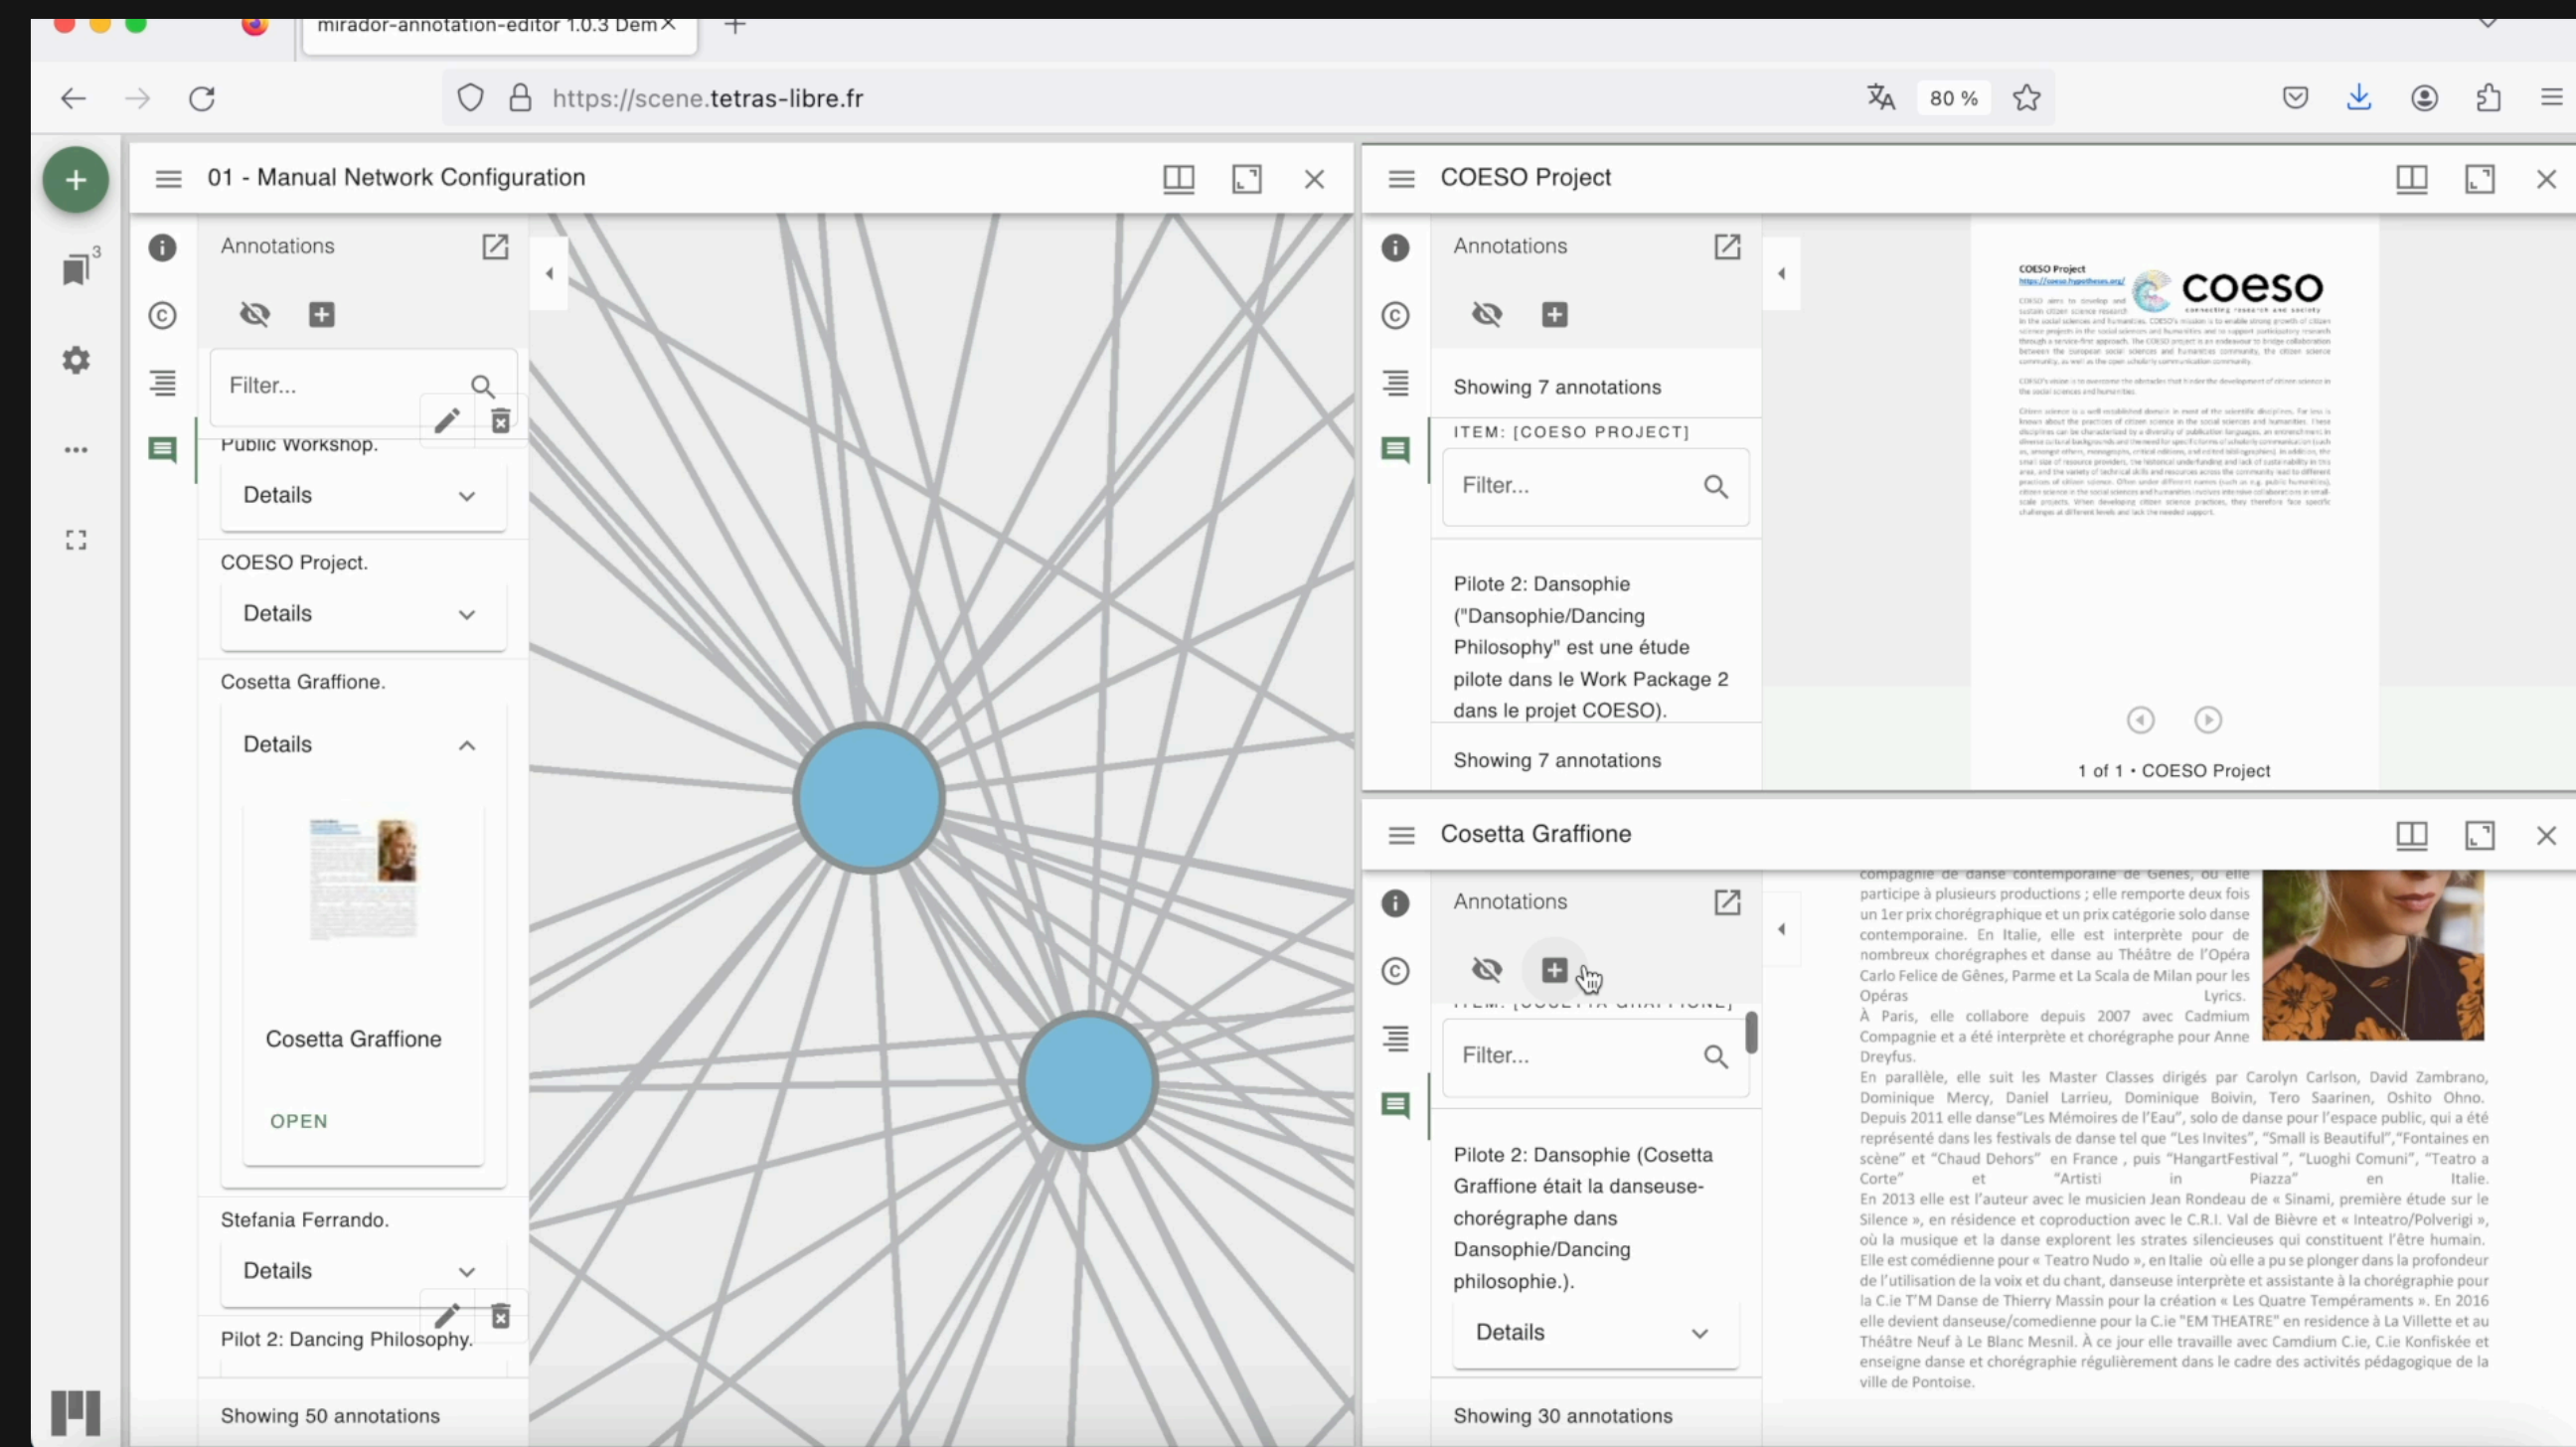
mirador-annotation-editor 1.0.3 Dem

https://scene.tetras-libre.fr

80 %

3

01 - Manual Network Configuration

Annotations

Filter...

Public Workshop.

Details

COESO Project.

Details

Cosetta Graffione.

Details

Cosetta Graffione

OPEN

Stefania Ferrando.

Details

Pilot 2: Dancing Philosophy.

Showing 50 annotations

COESO Project

Annotations

Showing 7 annotations

ITEM: [COESO PROJECT]

Filter...

Pilote 2: Dansophie ("Dansophie/Dancing Philosophy" est une étude pilote dans le Work Package 2 dans le projet COESO).

Showing 7 annotations

COESO Project

coeso

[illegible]

1 of 1 • COESO Project

Cosetta Graffione

Annotations

Filter...

Pilote 2: Dansophie (Cosetta Graffione était la danseuse-chorégraphe dans Dansophie/Dancing philosophie.).

Details

Showing 30 annotations

compagnie de danse contemporaine de Gênes, où elle participe à plusieurs productions ; elle remporte deux fois un 1er prix chorégraphique et un prix catégorie solo danse contemporaine. En Italie, elle est interprète pour de nombreux chorégraphes et danse au Théâtre de l'Opéra Carlo Felice de Gênes, Parme et La Scala de Milan pour les Opéras Lyrics.
À Paris, elle collabore depuis 2007 avec Cadmium Compagnie et a été interprète et chorégraphe pour Anne Dreyfus.
En parallèle, elle suit les Master Classes dirigés par Carolyn Carlson, David Zambrano, Dominique Mercy, Daniel Larrieu, Dominique Boivin, Tero Saarinen, Oshito Ohno. Depuis 2011 elle danse"Les Mémoires de l'Eau", solo de danse pour l'espace public, qui a été représenté dans les festivals de danse tel que "Les Invites", "Small is Beautiful","Fontaines en scène" et "Chaud Dehors" en France , puis "HangartFestival ", "Luoghi Comuni", "Teatro a Corte" et "Artisti in Piazza" en Italie.
En 2013 elle est l'auteur avec le musicien Jean Rondeau de « Sinami, première étude sur le Silence », en résidence et coproduction avec le C.R.I. Val de Bièvre et « Inteatro/Polverigi », où la musique et la danse explorent les strates silencieuses qui constituent l'être humain.
Elle est comédienne pour « Teatro Nudo », en Italie où elle a pu se plonger dans la profondeur de l'utilisation de la voix et du chant, danseuse interprète et assistante à la chorégraphie pour la C.ie T'M Danse de Thierry Massin pour la création « Les Quatre Tempéraments ». En 2016 elle devient danseuse/comedienne pour la C.ie "EM THEATRE" en residence à La Villette et au Théâtre Neuf à Le Blanc Mesnil. À ce jour elle travaille avec Camdium C.ie, C.ie Konfiskée et enseigne danse et chorégraphie régulièrement dans le cadre des activités pédagogique de la ville de Pontoise.